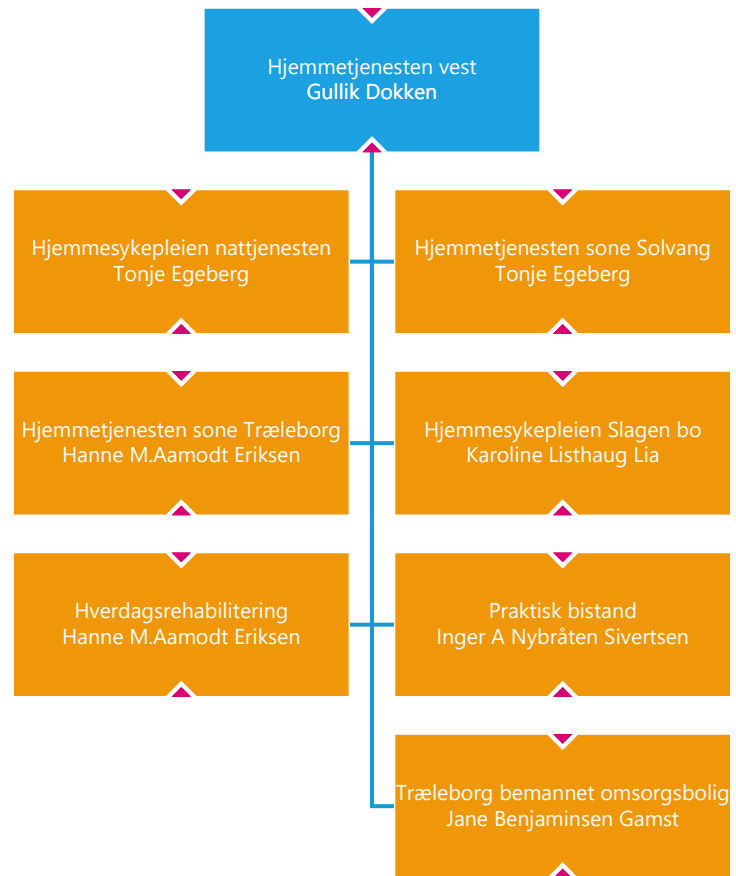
Hjemmetjenesten vest
Gullik Dokken

Hjemmesykepleien nattjenesten
Tonje Egeberg

Hjemmetjenesten sone Solvang
Tonje Egeberg

Hjemmetjenesten sone Træleborg
Hanne M.Aamodt Eriksen

Hjemmesykepleien Slagen bo
Karoline Listhaug Lia

Hverdagsrehabilitering
Hanne M.Aamodt Eriksen

Praktisk bistand
Inger A Nybråten Sivertsen

Træleborg bemannet omsorgsbolig
Jane Benjaminsen Gamst